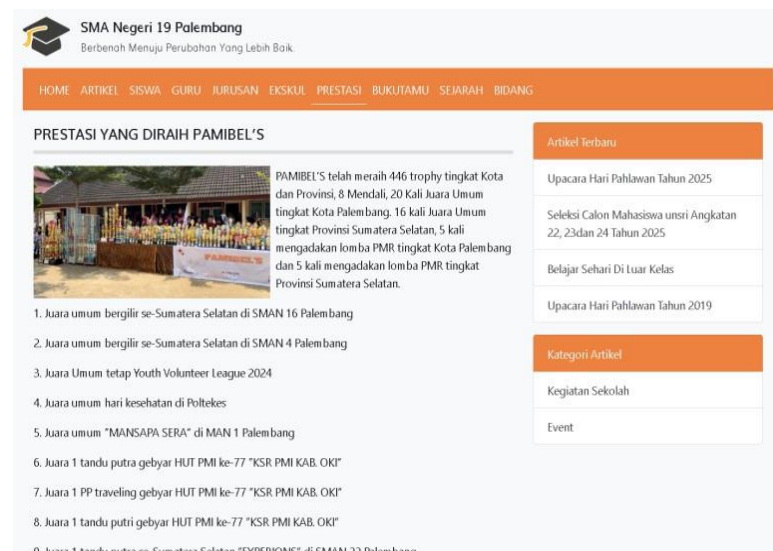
SMA Negeri 19 Palembang

Berbenah Menuju Perubahan Yang Lebih Baik

HOME ARTIKEL SISWA GURU JURUSAN EKSKUL PRESTASI BUKUTAMU SEJARAH BIDANG

PRESTASI YANG DIRAIH PAMIBEL'S

PAMIBEL'S

PAMIBEL'S telah meraih 446 trophy tingkat Kota dan Provinsi, 8 Mendali, 20 Kali Juara Umum tingkat Kota Palembang. 16 kali Juara Umum tingkat Provinsi Sumatera Selatan, 5 kali mengadakan lomba PMR tingkat Kota Palembang dan 5 kali mengadakan lomba PMR tingkat Provinsi Sumatera Selatan.

1. Juara umum bergilir se-Sumatera Selatan di SMAN 16 Palembang

2. Juara umum bergilir se-Sumatera Selatan di SMAN 4 Palembang

3. Juara Umum tetap Youth Volunteer League 2024

4. Juara umum hari kesehatan di Poltekes

5. Juara umum "MANSAPA SERA" di MAN 1 Palembang

6. Juara 1 tandu putra gebyar HUT PMI ke-77 "KSR PMI KAB. OKI"

7. Juara 1 PP traveling gebyar HUT PMI ke-77 "KSR PMI KAB. OKI"

8. Juara 1 tandu putri gebyar HUT PMI ke-77 "KSR PMI KAB. OKI"

9. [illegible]

Artikel Terbaru

Upacara Hari Pahlawan Tahun 2025

Seleksi Calon Mahasiswa unsri Angkatan 22, 23dan 24 Tahun 2025

Belajar Sehari Di Luar Kelas

Upacara Hari Pahlawan Tahun 2019

Kategori Artikel

Kegiatan Sekolah

Event